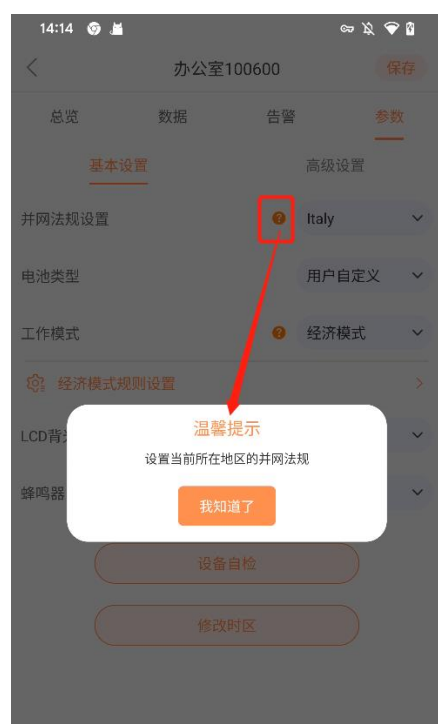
14:14

办公室100600

保存

总览

数据

告警

参数

基本设置

高级设置

并网法规设置

Italy

电池类型

用户自定义

工作模式

经济模式

经济模式规则设置

LCD背

蜂鸣器

温馨提示

设置当前所在地区的并网法规

我知道了

设备自检

修改时区